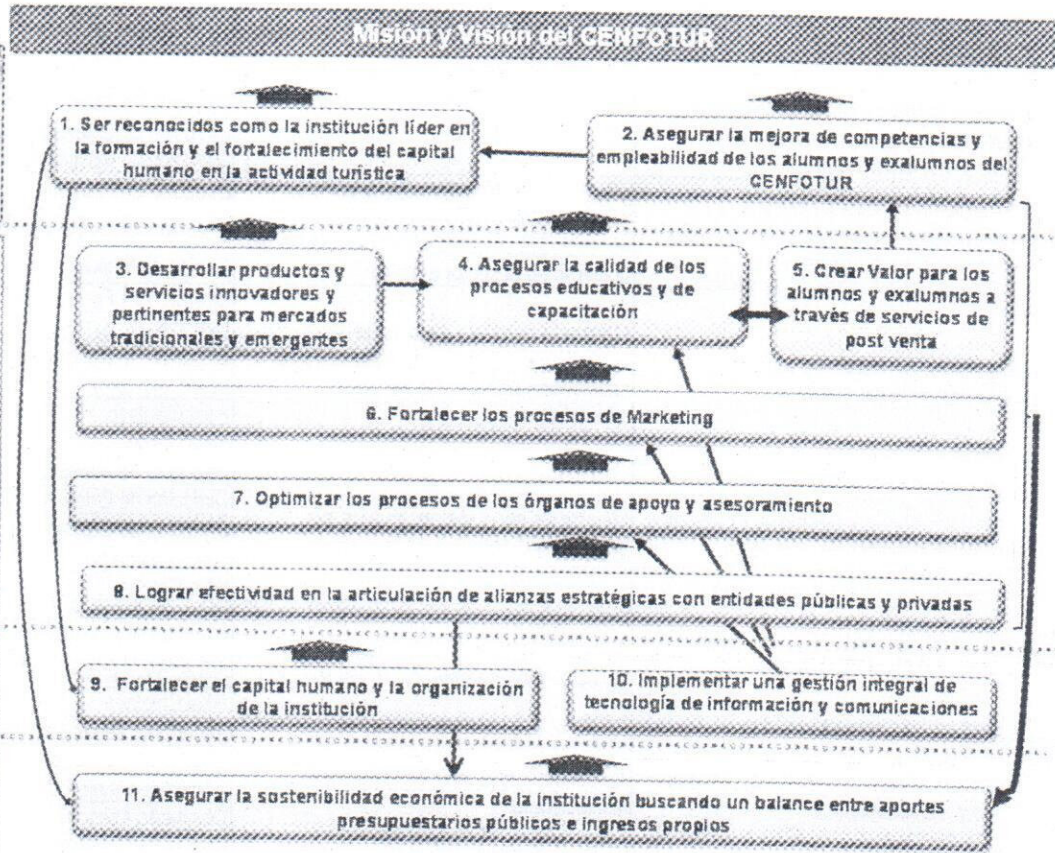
Misión y Visión del CENFOTUR

1. Ser reconocidos como la institución líder en la formación y el fortalecimiento del capital humano en la actividad turística

2. Asegurar la mejora de competencias y empleabilidad de los alumnos y exalumnos del CENFOTUR

3. Desarrollar productos y servicios innovadores y pertinentes para mercados tradicionales y emergentes

4. Asegurar la calidad de los procesos educativos y de capacitación

5. Crear Valor para los alumnos y exalumnos a través de servicios de post venta

6. Fortalecer los procesos de Marketing

7. Optimizar los procesos de los órganos de apoyo y asesoramiento

8. Lograr efectividad en la articulación de alianzas estratégicas con entidades públicas y privadas

9. Fortalecer el capital humano y la organización de la institución

10. Implementar una gestión integral de tecnología de información y comunicaciones

11. Asegurar la sostenibilidad económica de la institución buscando un balance entre aportes presupuestarios públicos e ingresos propios